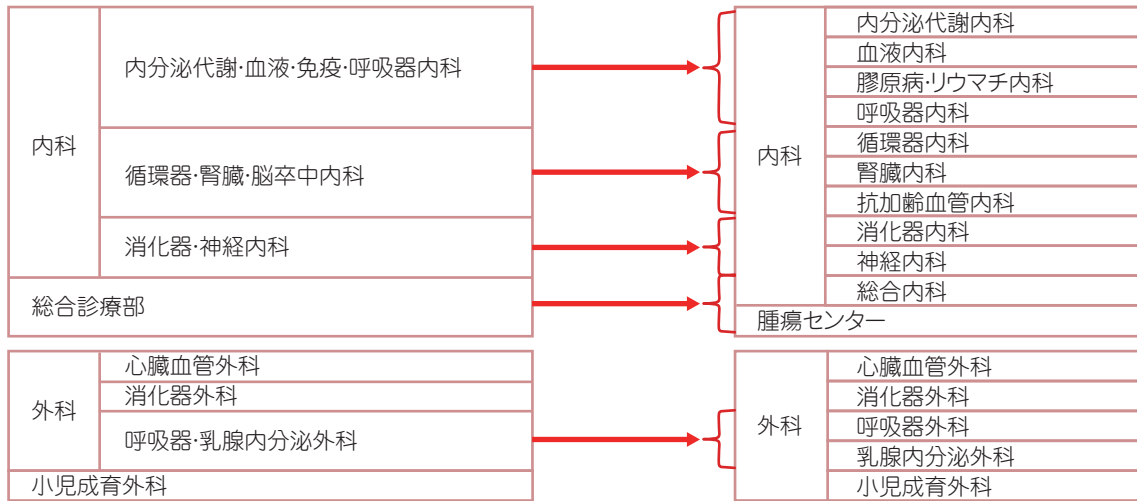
内科

内分泌代謝･血液･免疫･呼吸器内科

循環器･腎臓･脳卒中内科

消化器･神経内科

総合診療部

内科

内分泌代謝内科
血液内科
膠原病･リウマチ内科
呼吸器内科
循環器内科
腎臓内科
抗加齢血管内科
消化器内科
神経内科
総合内科

腫瘍センター

外科

心臓血管外科
消化器外科
呼吸器･乳腺内分泌外科

小児成育外科

外科

心臓血管外科
消化器外科
呼吸器外科
乳腺内分泌外科
小児成育外科